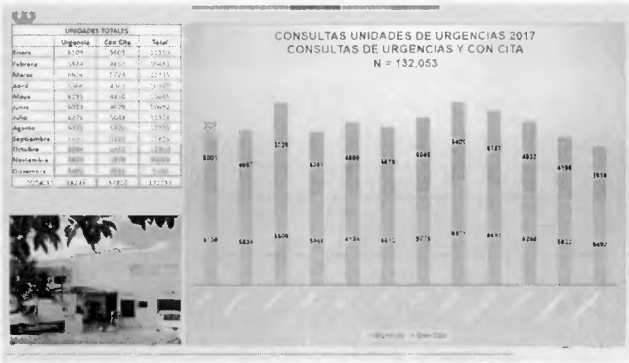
| UNIDADES TOTALES | | | |
|---|---|---|---|
| | Urgencia | Con Cita | Total |
| Enero | 6239 | 5001 | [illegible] |
| Febrero | 5834 | 4657 | 10491 |
| Marzo | 6606 | 5729 | 12335 |
| Abril | 5566 | 4341 | 9907 |
| Mayo | 6234 | 4860 | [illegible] |
| Junio | 6013 | 4679 | 10692 |
| Julio | 6275 | 5048 | 11323 |
| Agosto | 6971 | 5425 | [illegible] |
| Septiembre | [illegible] | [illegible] | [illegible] |
| Octubre | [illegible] | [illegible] | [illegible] |
| Noviembre | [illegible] | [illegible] | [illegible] |
| Diciembre | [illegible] | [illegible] | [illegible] |
| TOTALES | 68749 | 57830 | 132053 |

CONSULTAS UNIDADES DE URGENCIAS 2017
CONSULTAS DE URGENCIAS Y CON CITA
N = 132,053

5001 4657 5729 4341 4860 4679 5048 5425 5133 4802 4194 3918

6239 5834 6606 5566 6234 6013 6275 6971 6693 6266 5832 5482

Urgencia Con Cita